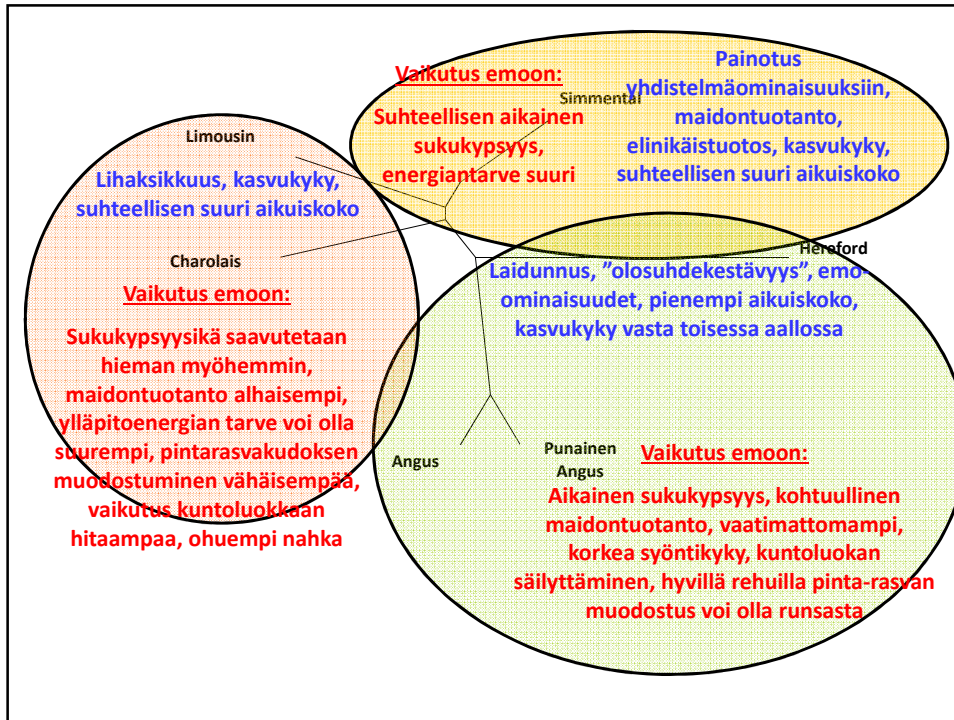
Vaikutus emoon:
Suhteellisen aikainen sukukypsyys, energiantarve suuri

Simmental

Painotus yhdistelmäominaisuuksiin, maidontuotanto, elinikäistuotos, kasvukyky, suhteellisen suuri aikuiskoko

Limousin

Lihaksikkuus, kasvukyky, suhteellisen suuri aikuiskoko

Charolais

Hereford

Laidunnus, "olosuhdekestävyys", emo-ominaisuudet, pienempi aikuiskoko, kasvukyky vasta toisessa aallossa

Vaikutus emoon:

Sukukypsyysikä saavutetaan hieman myöhemmin, maidontuotanto alhaisempi, ylläpitoenergian tarve voi olla suurempi, pintarasvakudoksen muodostuminen vähäisempää, vaikutus kuntoluokkaan hitaampaa, ohuempi nahka

Angus

Punainen Angus

Vaikutus emoon:
Aikainen sukukypsyys, kohtuullinen maidontuotanto, vaatimattomampi, korkea syöntikyky, kuntoluokan säilyttäminen, hyvillä rehuilla pinta-rasvan muodostus voi olla runsasta